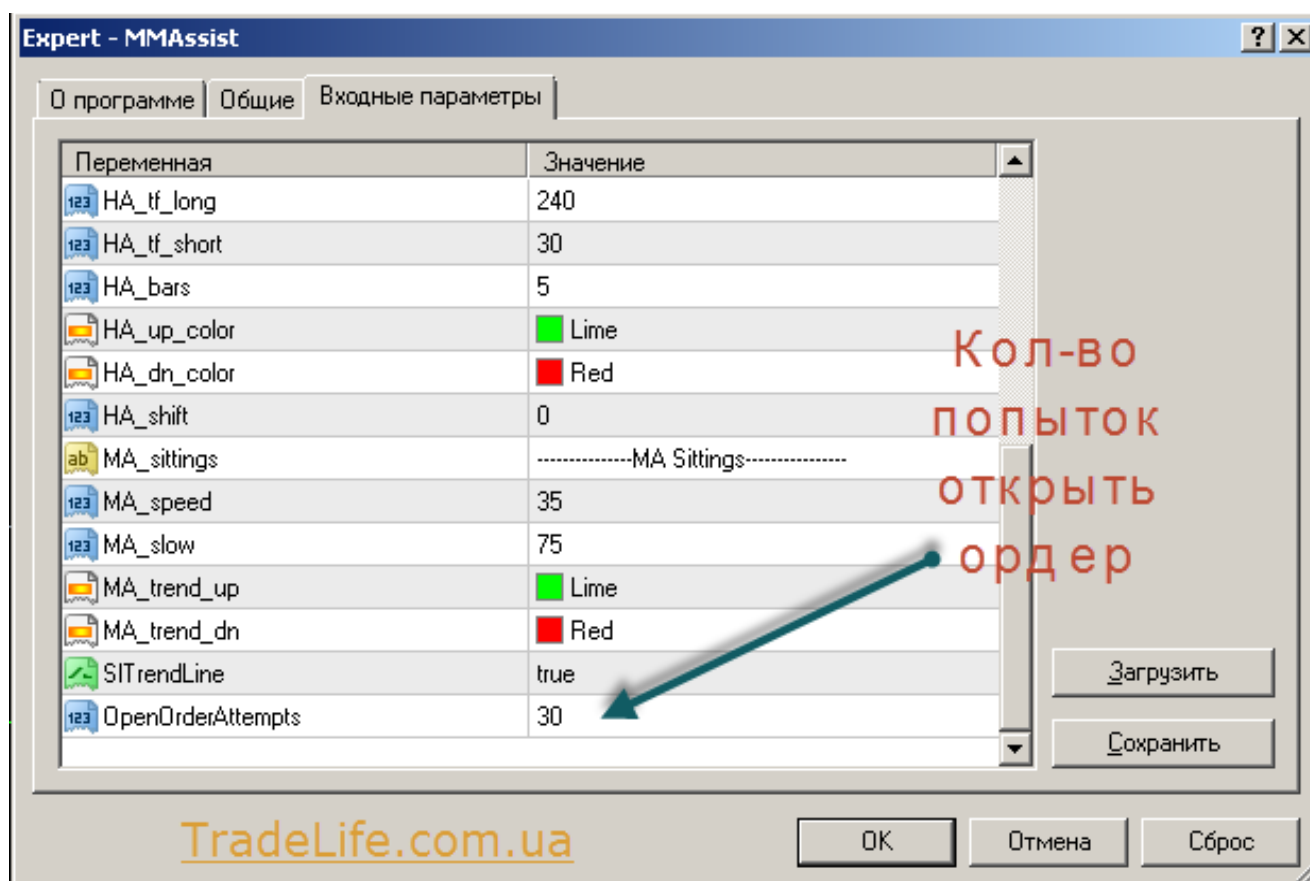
Expert - MMAssist

? X

О программе | Общие | Входные параметры

| Переменная | Значение |
|---|---|
| HA_tf_long | 240 |
| HA_tf_short | 30 |
| HA_bars | 5 |
| HA_up_color | Lime |
| HA_dn_color | Red |
| HA_shift | 0 |
| MA_sittings | --------------MA Sittings--------------- |
| MA_speed | 35 |
| MA_slow | 75 |
| MA_trend_up | Lime |
| MA_trend_dn | Red |
| SITrendLine | true |
| OpenOrderAttempts | 30 |

Кол-во попыток открыть ордер

Загрузить

Сохранить

TradeLife.com.ua

OK

Отмена

Сброс